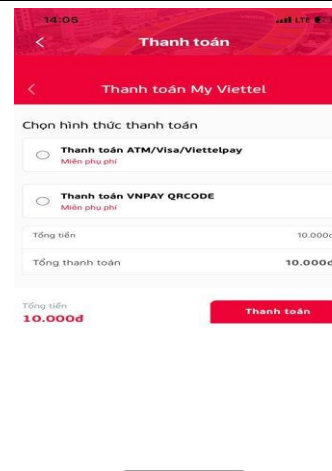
14:05
LTE

Thanh toán

Thanh toán My Viettel

Chọn hình thức thanh toán

Thanh toán ATM/Visa/Viettelpay
Miễn phụ phí

Thanh toán VNPAY QRCODE
Miễn phụ phí

Tổng tiền 10.000đ

Tổng thanh toán 10.000đ

Tổng tiền
10.000đ

Thanh toán